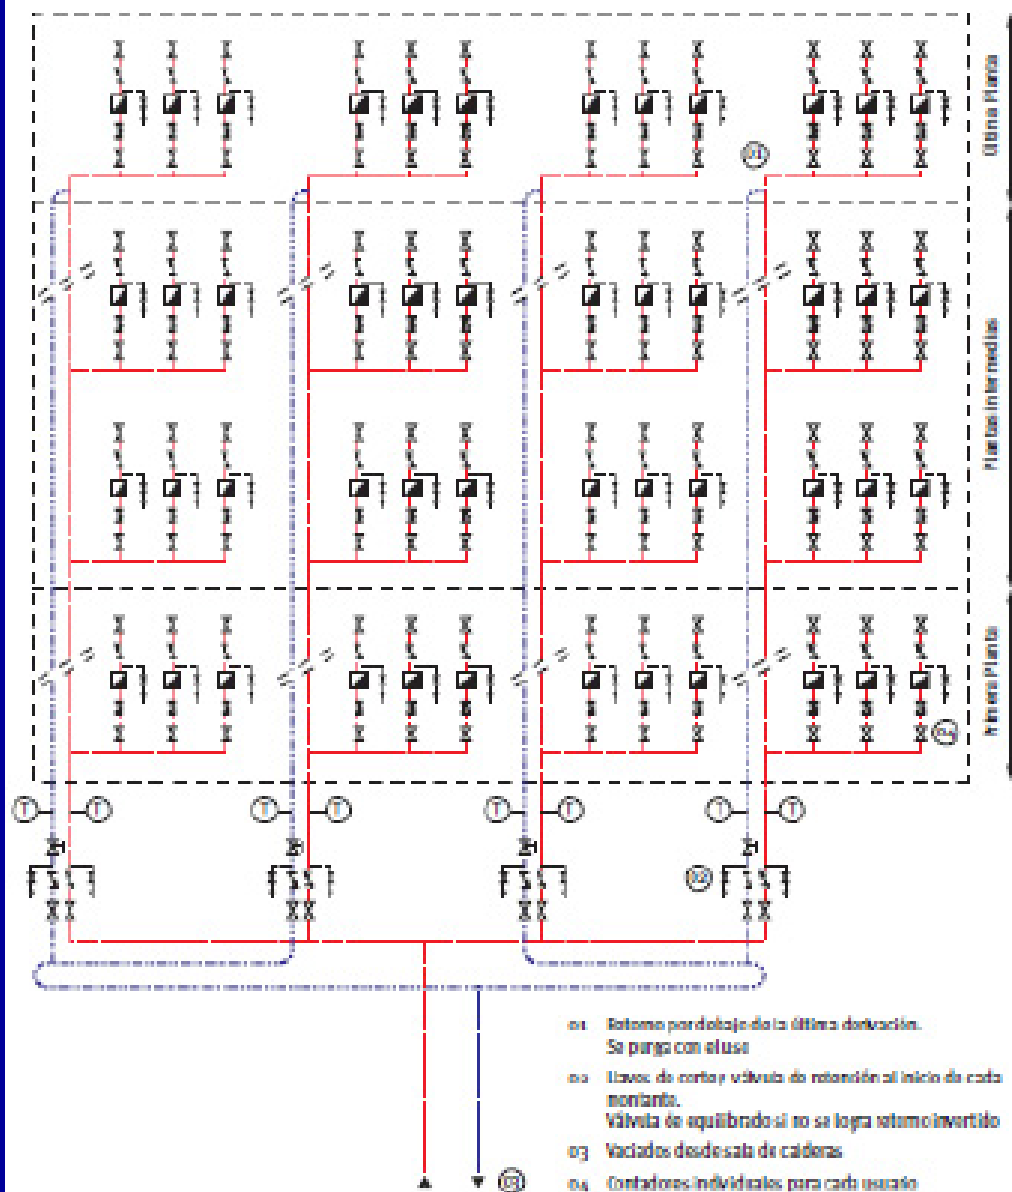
Última Planta

Plantas Intermedias

Primera Planta

01

04

T T T T T T T T

02

03

01 Retorno por debajo de la última derivación. Se purga con eluse

02 Llaves de corte y válvula de retención al inicio de cada montante. Válvula de equilibrado si no se logra retorno invertido

03 Vaciados desde sala de calderas

04 Contadores individuales para cada usuario